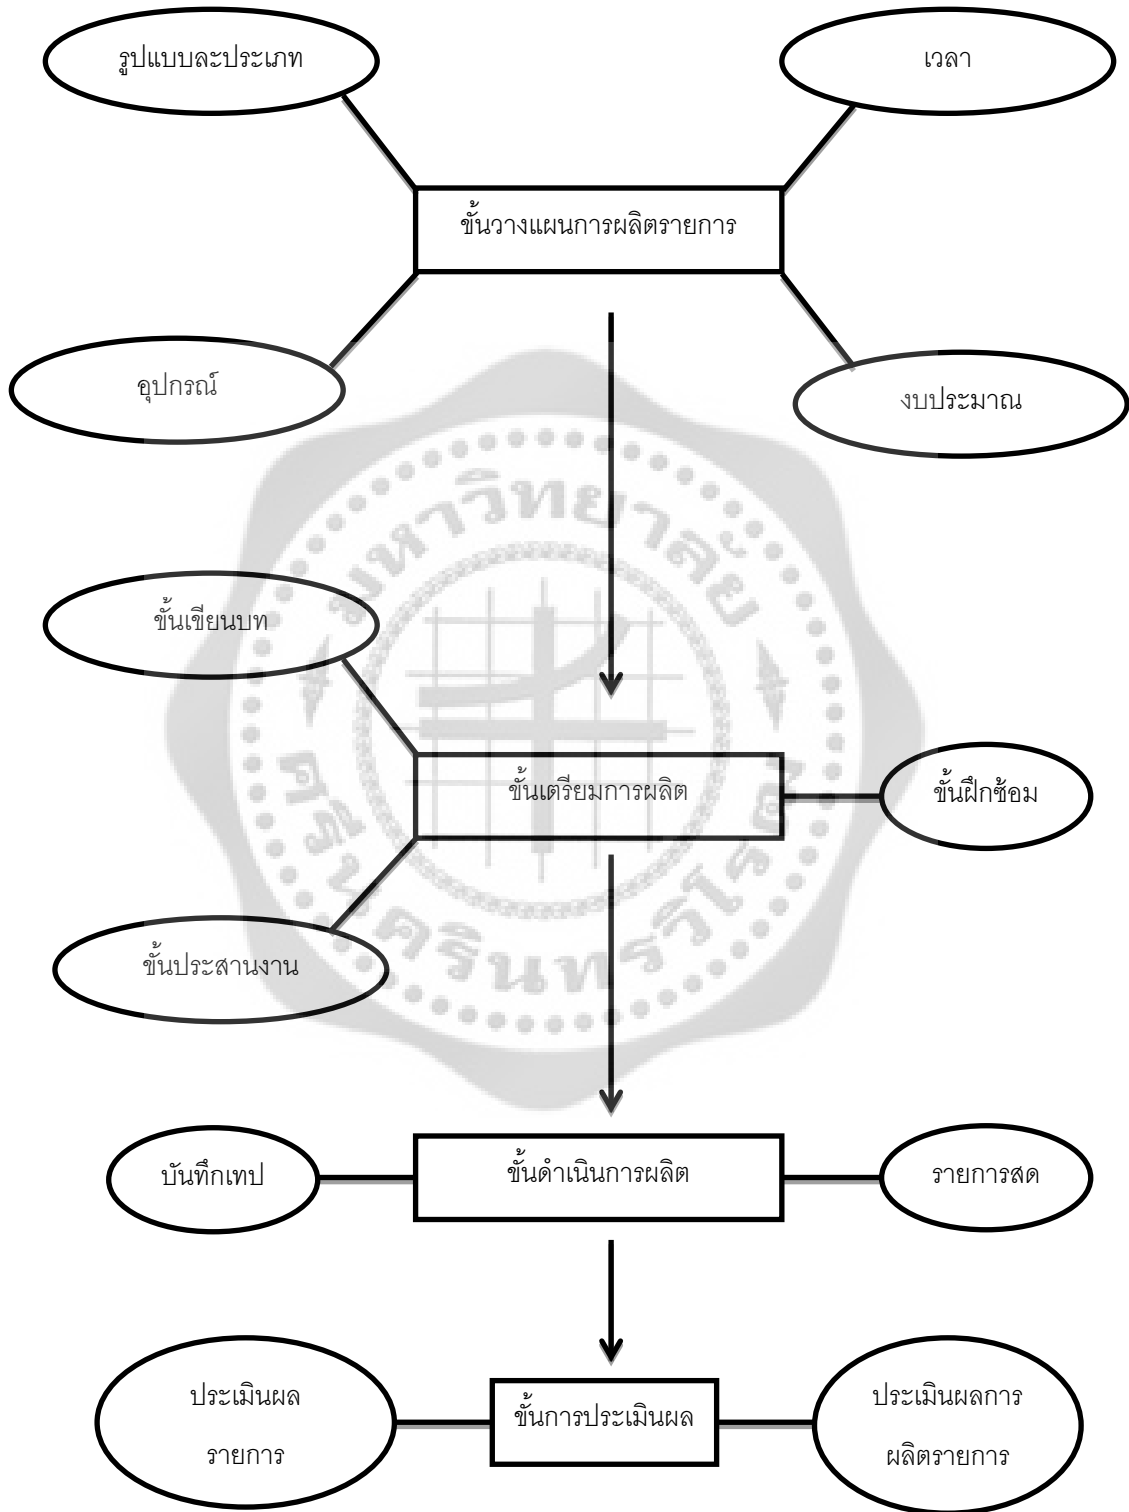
รูปแบบละประเภท

เวลา

ขั้นวางแผนการผลิตรายการ

อุปกรณ์

งบประมาณ

ขั้นเขียนบท

ขั้นเตรียมการผลิต

ขั้นฝึกซ้อม

ขั้นประสานงาน

บันทึกเทป

ขั้นดำเนินการผลิต

รายการสด

ประเมินผล รายการ

ขั้นการประเมินผล

ประเมินผลการ ผลิตรายการ